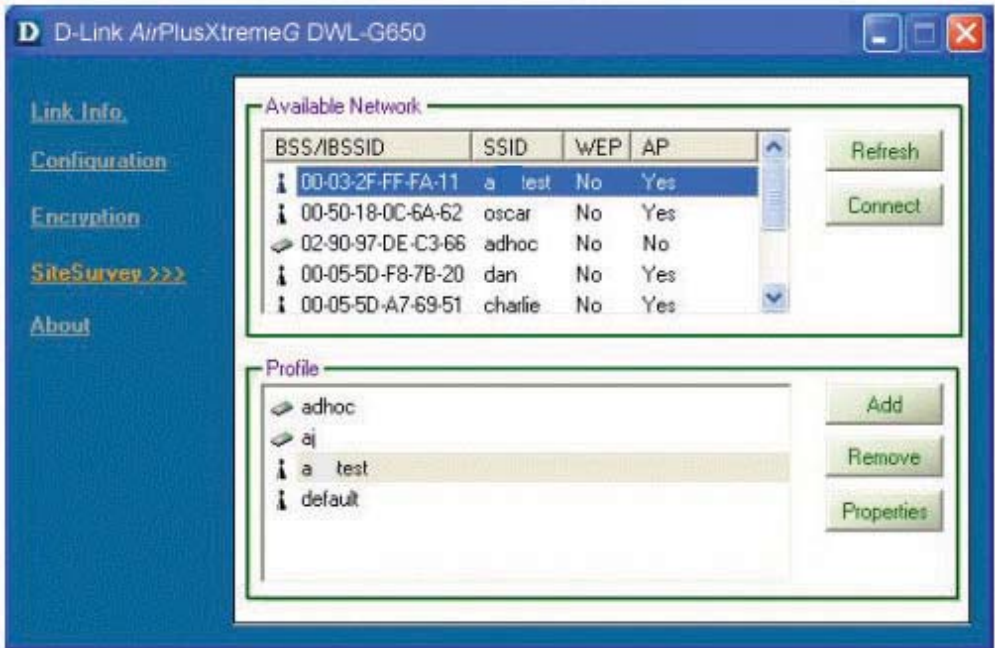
D D-Link AirPlusXtremeG DWL-G650

Link Info.
Configuration
Encryption
SiteSurvey >>>
About

Available Network

| BSS/IBSSID | SSID | WEP | AP |
|---|---|---|---|
| 00-03-2F-FF-FA-11 | a test | No | Yes |
| 00-50-18-0C-6A-62 | oscar | No | Yes |
| 02-90-97-DE-C3-66 | adhoc | No | No |
| 00-05-5D-F8-7B-20 | dan | No | Yes |
| 00-05-5D-A7-69-51 | charlie | No | Yes |

Refresh
Connect

Profile
adhoc
aj
a test
default

Add
Remove
Properties